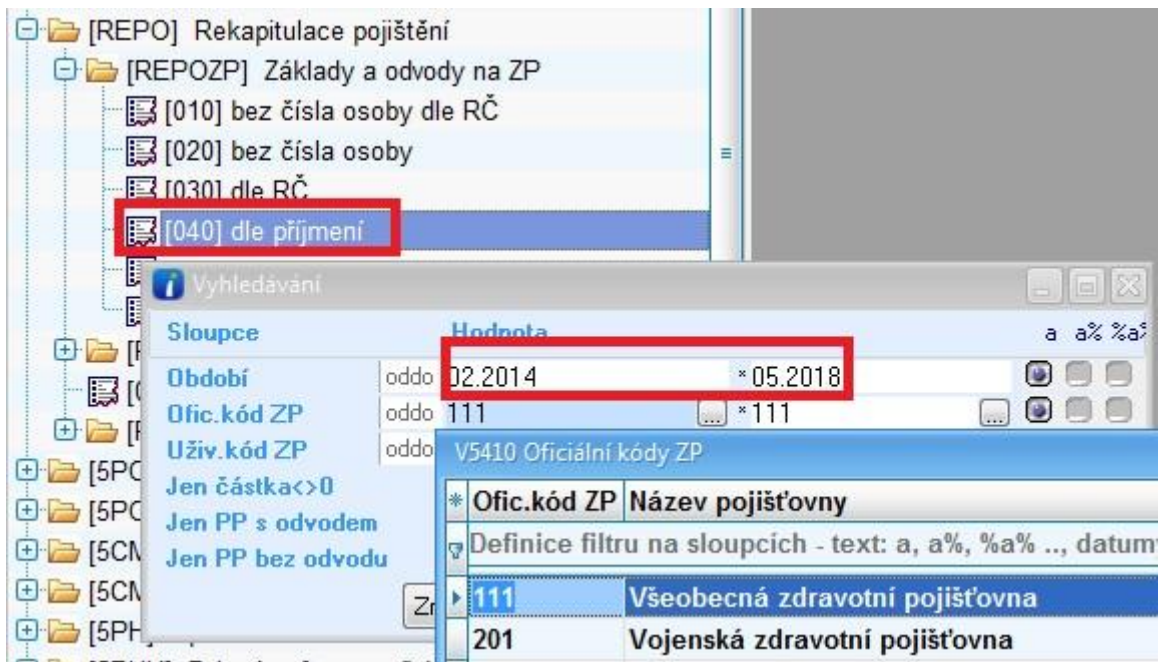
[REPO] Rekapitulace pojištění
[REPOZP] Základy a odvody na ZP
[010] bez čísla osoby dle RČ
[020] bez čísla osoby
[030] dle RČ
[040] dle příjmení
[
[
[
[5PC
[5PC
[5CM
[5CM
[5PH

Vyhledávání

| Sloupce | | Hodnota | | a | a% | %a% |
|---|---|---|---|---|---|---|
| Období | oddo | 02.2014 | * 05.2018 | | | |
| Ofic.kód ZP | oddo | 111 | * 111 | | | |
| Uživ.kód ZP | oddo | | | | | |
| Jen částka<>0 | | | | | | |
| Jen PP s odvodem | | | | | | |
| Jen PP bez odvodu | | | | | | |

Zr

V5410 Oficiální kódy ZP

| * | Ofic.kód ZP | Název pojišťovny |
|---|---|---|
| | Definice filtru na sloupcích - text: a, a%, %a% .., datum | |
| ▸ | 111 | Všeobecná zdravotní pojišťovna |
| | 201 | Vojenská zdravotní pojišťovna |